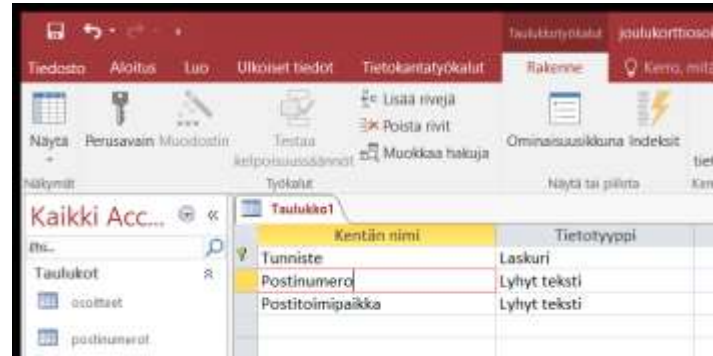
Taulukkotyökalut joulukorttiosoi

Tiedosto Aloitus Luo Ulkoiset tiedot Tietokantatyökalut Rakenne Kerro, mitä

Näytä Perusavain Muodostin Testaa kelpoisuussäännöt Lisää rivejä Poista rivit Muokkaa hakuja Ominaisuusikkuna Indeksit tie

Näkymät Työkalut Näytä tai piilota Ken

Kaikki Acc... «

Etsi...

Taulukot

osoitteet

postinumerot

Taulukko1

| | Kentän nimi | Tietotyyppi |
|---|---|---|
| | Tunniste | Laskuri |
| | Postinumero | Lyhyt teksti |
| | Postitoimipaikka | Lyhyt teksti |